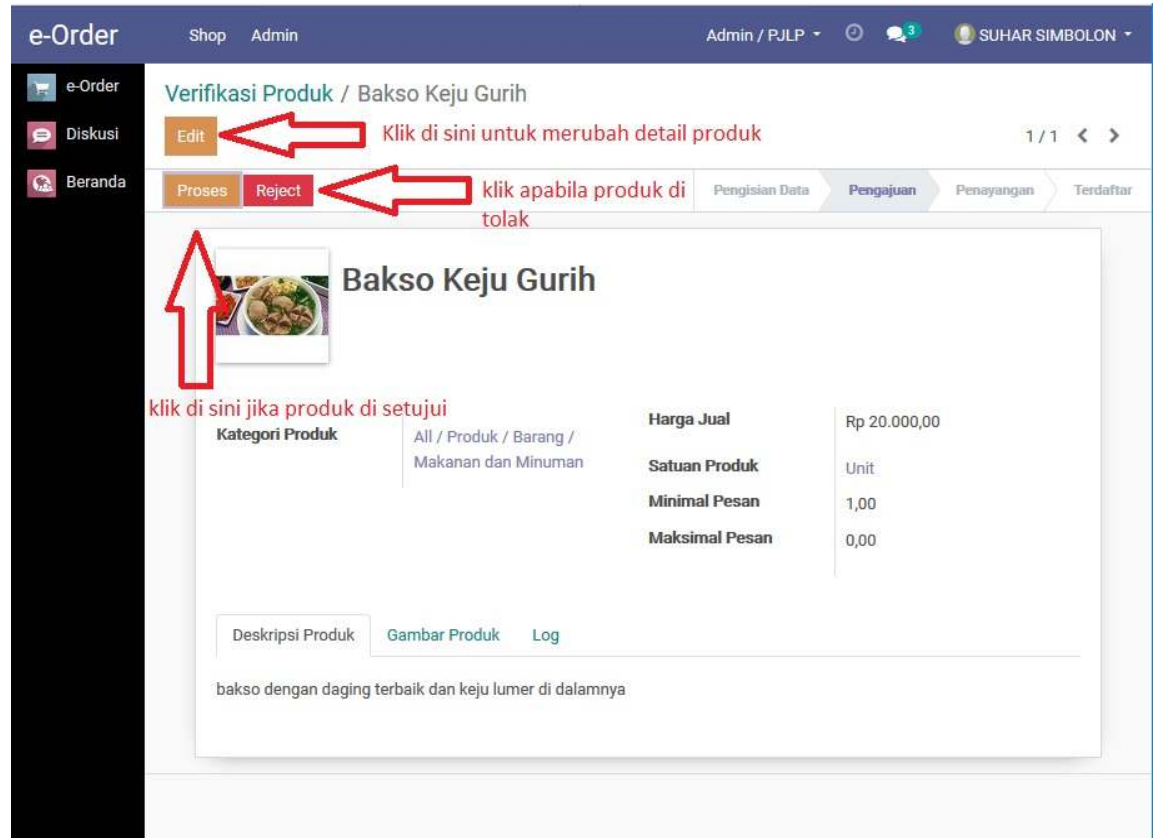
e-Order Shop Admin Admin / PJLP 3 SUHAR SIMBOLON

e-Order
Diskusi
Beranda

Verifikasi Produk / Bakso Keju Gurih

Edit Klik di sini untuk merubah detail produk 1 / 1

Proses Reject klik apabila produk di tolak

Pengisian Data Pengajuan Penayangan Terdaftar

Bakso Keju Gurih

klik di sini jika produk di setujui

Kategori Produk All / Produk / Barang / Makanan dan Minuman

| Harga Jual | Rp 20.000,00 |
|---|---|
| Satuan Produk | Unit |
| Minimal Pesan | 1,00 |
| Maksimal Pesan | 0,00 |

Deskripsi Produk Gambar Produk Log

bakso dengan daging terbaik dan keju lumer di dalamnya